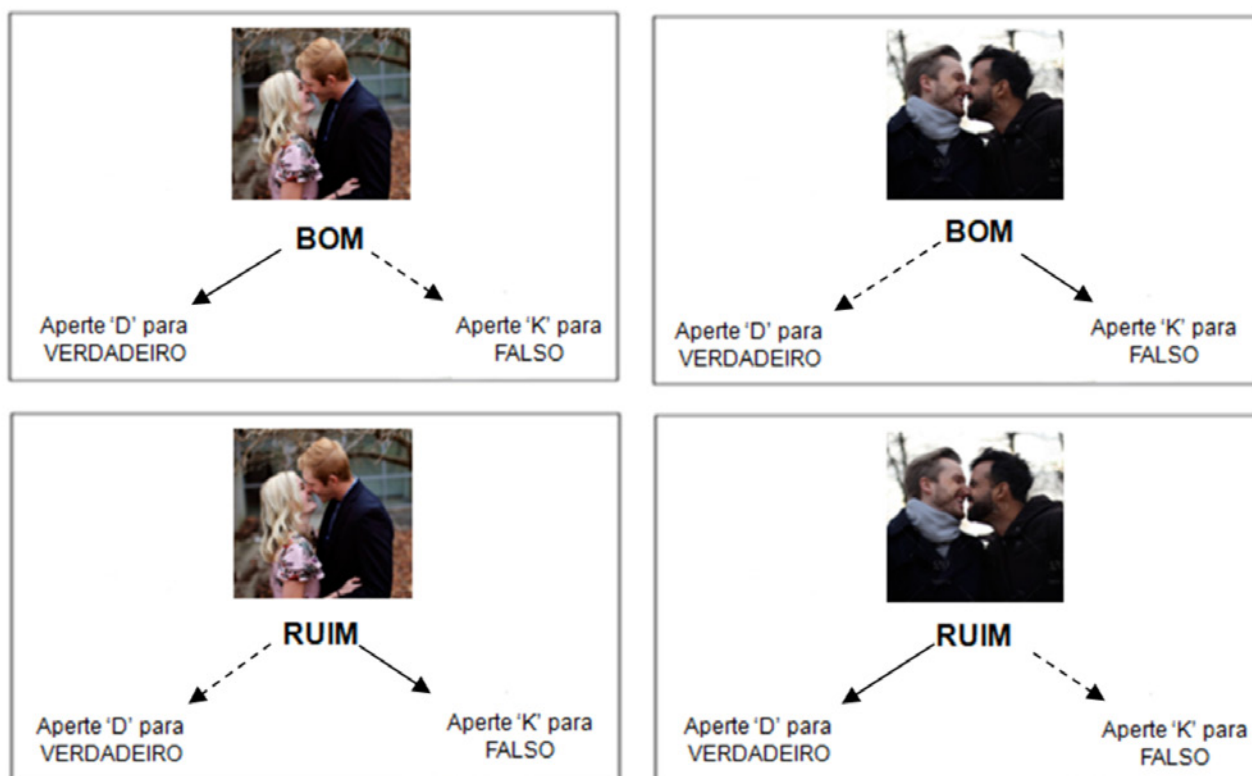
BOM

Aperte ‘D’ para VERDADEIRO

Aperte ‘K’ para FALSO

BOM

Aperte ‘D’ para VERDADEIRO

Aperte ‘K’ para FALSO

RUIM

Aperte ‘D’ para VERDADEIRO

Aperte ‘K’ para FALSO

RUIM

Aperte ‘D’ para VERDADEIRO

Aperte ‘K’ para FALSO